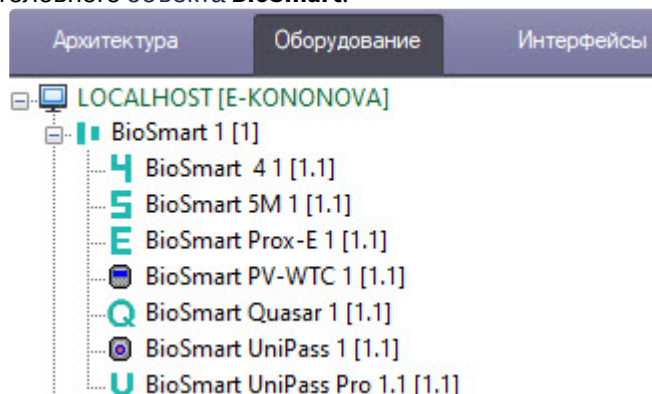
Архитектура
Оборудование
Интерфейсы

LOCALHOST [E-KONONOVA]
BioSmart 1 [1]
BioSmart 4 1 [1.1]
BioSmart 5M 1 [1.1]
BioSmart Prox-E 1 [1.1]
BioSmart PV-WTC 1 [1.1]
BioSmart Quasar 1 [1.1]
BioSmart UniPass 1 [1.1]
BioSmart UniPass Pro 1.1 [1.1]